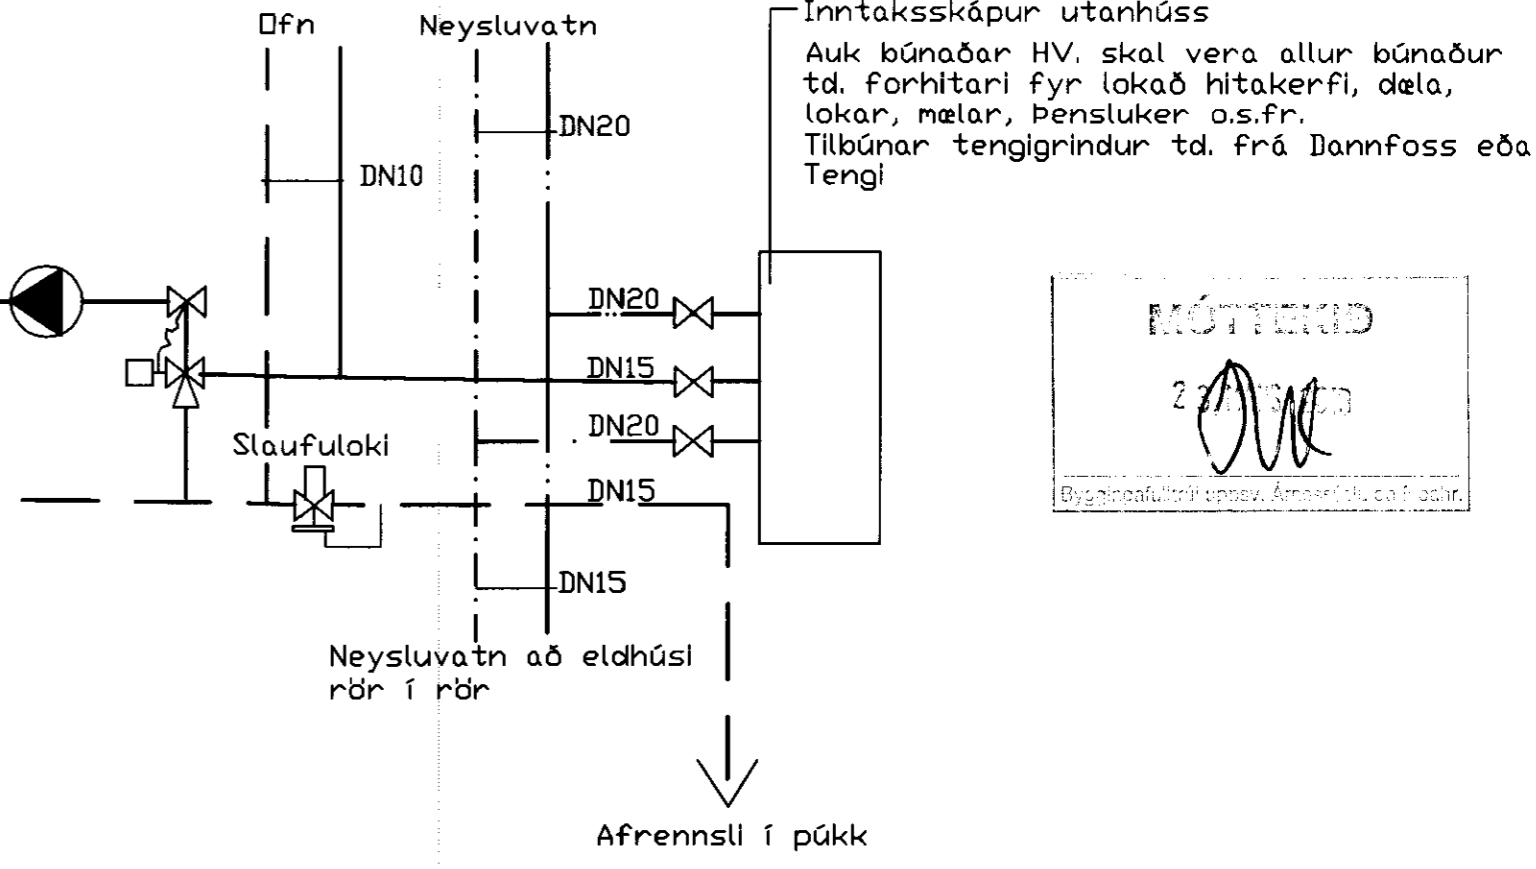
Ofn

Neysluvatn

Inntaksskápur utanhúss
Auk búnaðar HV. skal vera allur búnaður td. forhitari fyr lokað hitakerfi, dæla, lokar, mælar, þensluker o.s.fr.
Tilbúnar tengigrindur td. frá Dannfoss eða Tengi

DN20

DN10

DN20

DN15

DN20

Slaufuloki

DN15

DN15

Neysluvatn að eldhúsi rör í rör

Afrennsli í púkk

MÓTTEKIÐ
2 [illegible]
Byggingafulltrúi uppsv. Árness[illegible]